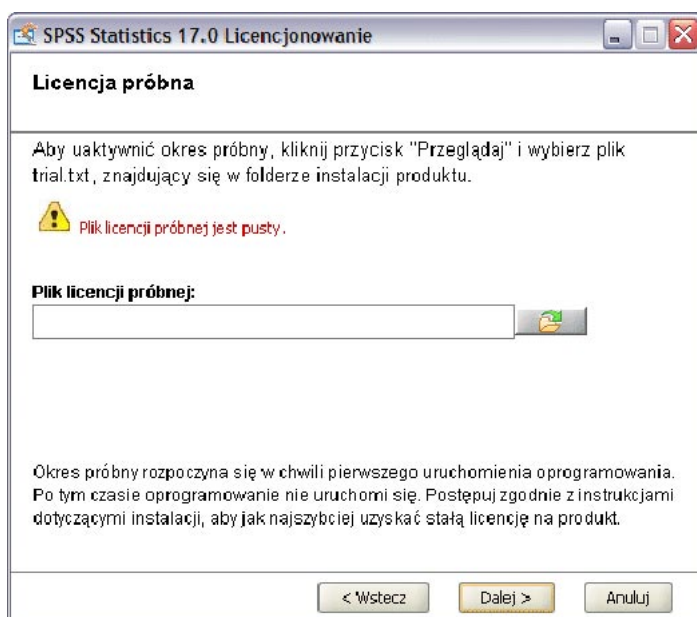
SPSS Statistics 17.0 Licencjonowanie

Licencja próbna

Aby uaktywnić okres próbny, kliknij przycisk "Przeglądaj" i wybierz plik trial.txt, znajdujący się w folderze instalacji produktu.

Plik licencji próbnej jest pusty.

Plik licencji próbnej:

Okres próbny rozpoczyna się w chwili pierwszego uruchomienia oprogramowania. Po tym czasie oprogramowanie nie uruchomi się. Postępuj zgodnie z instrukcjami dotyczącymi instalacji, aby jak najszybciej uzyskać stałą licencję na produkt.

< Wstecz
Dalej >
Anuluj